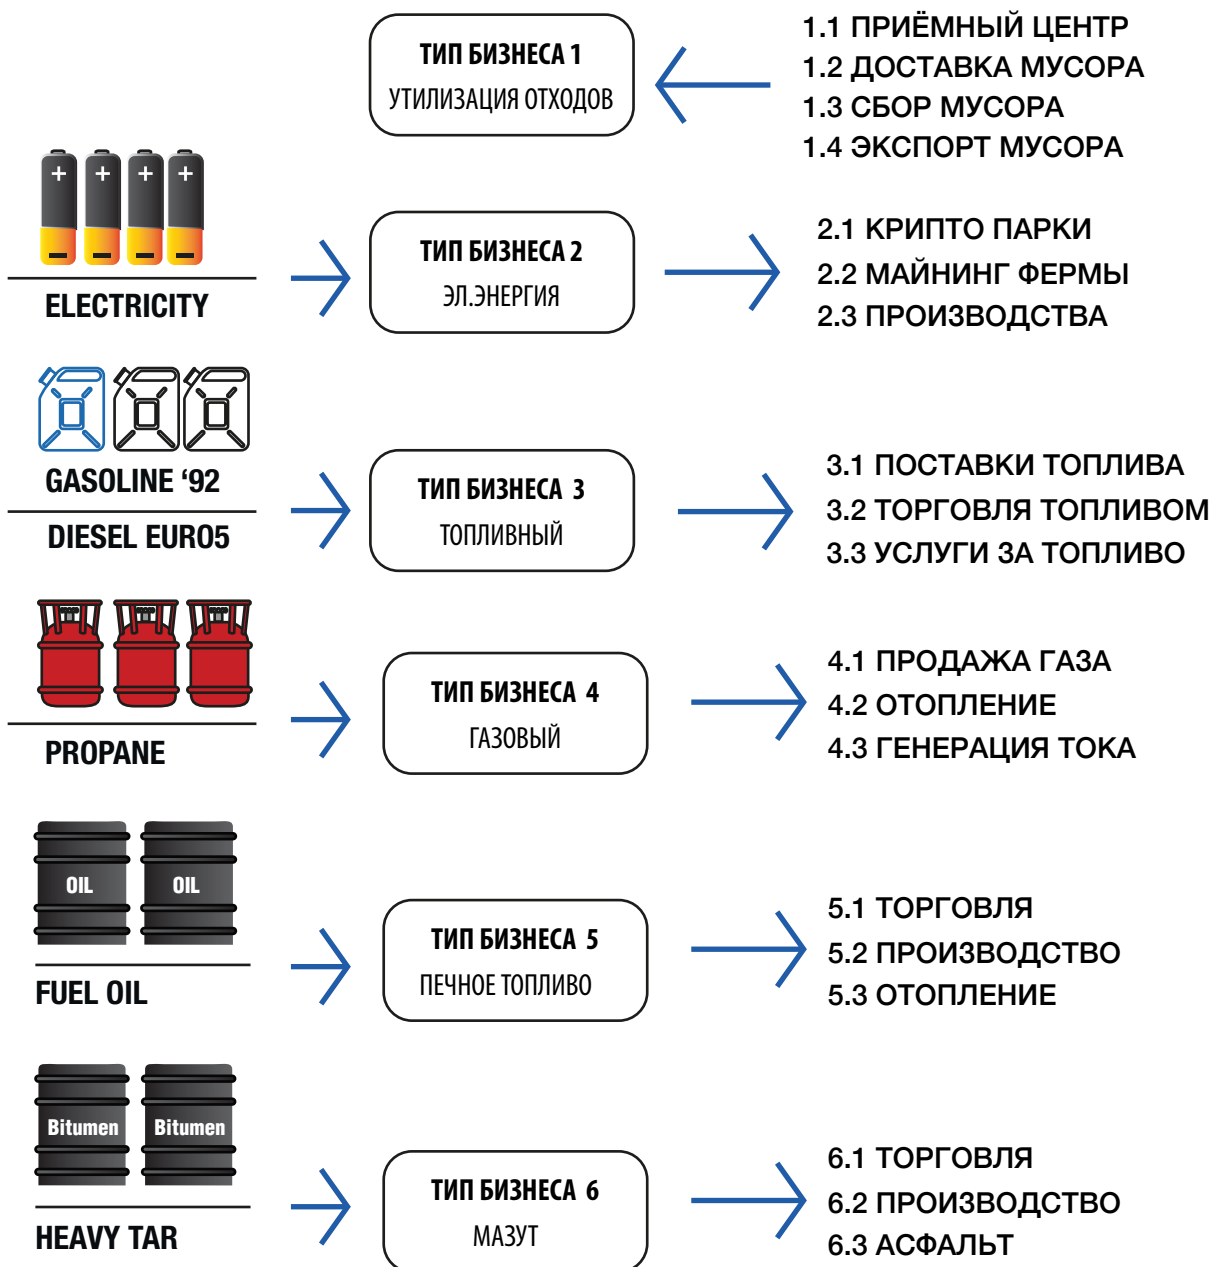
ТИП БИЗНЕСА 1
УТИЛИЗАЦИЯ ОТХОДОВ

1.1 ПРИЁМНЫЙ ЦЕНТР
1.2 ДОСТАВКА МУСОРА
1.3 СБОР МУСОРА
1.4 ЭКСПОРТ МУСОРА

ELECTRICITY

ТИП БИЗНЕСА 2
ЭЛ.ЭНЕРГИЯ

2.1 КРИПТО ПАРКИ
2.2 МАЙНИНГ ФЕРМЫ
2.3 ПРОИЗВОДСТВА

GASOLINE ‘92
DIESEL EURO5

ТИП БИЗНЕСА 3
ТОПЛИВНЫЙ

3.1 ПОСТАВКИ ТОПЛИВА
3.2 ТОРГОВЛЯ ТОПЛИВОМ
3.3 УСЛУГИ ЗА ТОПЛИВО

PROPANE

ТИП БИЗНЕСА 4
ГАЗОВЫЙ

4.1 ПРОДАЖА ГАЗА
4.2 ОТОПЛЕНИЕ
4.3 ГЕНЕРАЦИЯ ТОКА

OIL
OIL
FUEL OIL

ТИП БИЗНЕСА 5
ПЕЧНОЕ ТОПЛИВО

5.1 ТОРГОВЛЯ
5.2 ПРОИЗВОДСТВО
5.3 ОТОПЛЕНИЕ

Bitumen
Bitumen
HEAVY TAR

ТИП БИЗНЕСА 6
МАЗУТ

6.1 ТОРГОВЛЯ
6.2 ПРОИЗВОДСТВО
6.3 АСФАЛЬТ